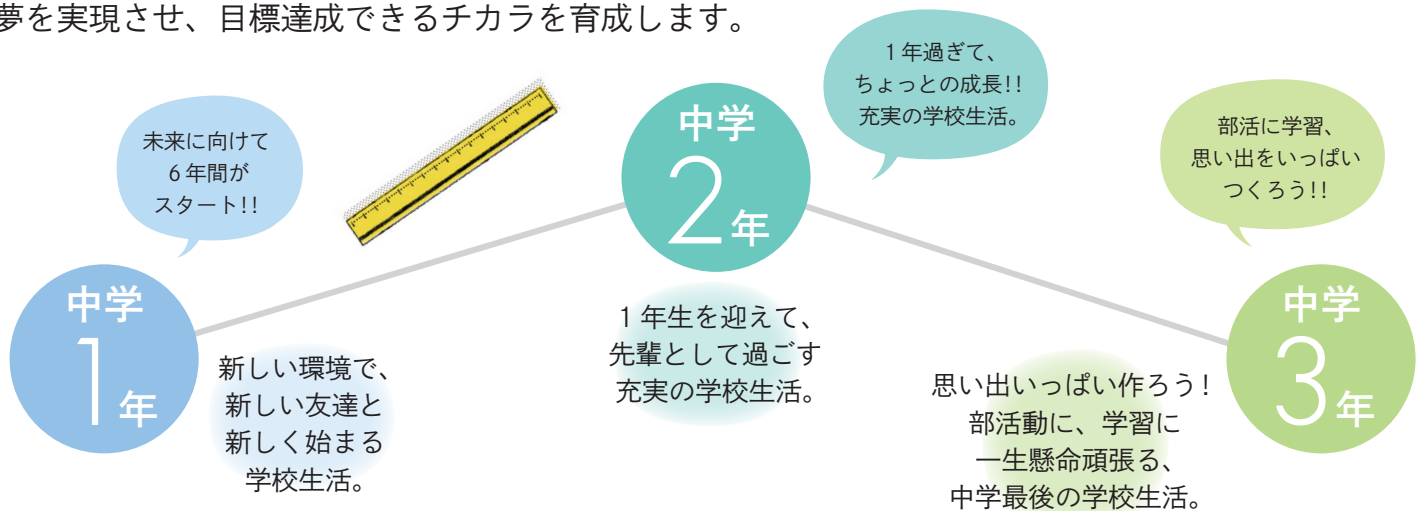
夢を実現させ、目標達成できるチカラを育成します。

未来に向けて
6年間が
スタート!!

中学
1
年

新しい環境で、
新しい友達と
新しく始まる
学校生活。

中学
2
年

1年過ぎて、
ちょっとの成長!!
充実の学校生活。

1年生を迎えて、
先輩として過ごす
充実の学校生活。

部活に学習、
思い出をいっぱい
つくろう!!

中学
3
年

思い出いっぱい作ろう!
部活動に、学習に
一生懸命頑張る、
中学最後の学校生活。